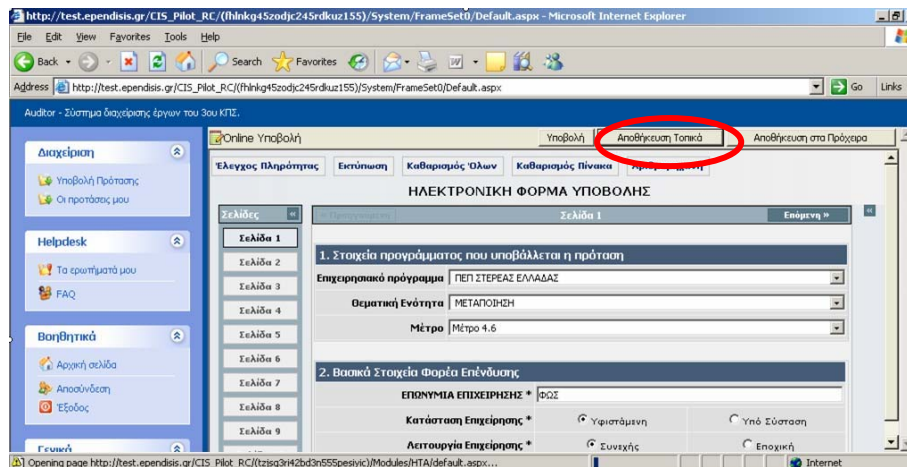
http://test.ependisis.gr/CIS_Pilot_RC/(fhlnkg45zodjc245rdkuz155)/System/FrameSet0/Default.aspx - Microsoft Internet Explorer

File Edit View Favorites Tools Help

Back Search Favorites

Address http://test.ependisis.gr/CIS_Pilot_RC/(fhlnkg45zodjc245rdkuz155)/System/FrameSet0/Default.aspx Go Links

Auditor - Σύστημα διαχείρισης έργων του 3ου ΚΠΣ.

Διαχείριση
Υποβολή Πρότασης
Οι προτάσεις μου

Helpdesk
Τα ερωτήματά μου
FAQ

Βοηθητικά
Αρχική σελίδα
Αποσύνδεση
Έξοδος

Γενικά

Online Υποβολή

Υποβολή Αποθήκευση Τοπικά Αποθήκευση στα Πρόχειρα

Έλεγχος Πληρότητας Εκτύπωση Καθαρισμός Όλων Καθαρισμός Πίνακα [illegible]

ΗΛΕΚΤΡΟΝΙΚΗ ΦΟΡΜΑ ΥΠΟΒΟΛΗΣ

Σελίδες
Σελίδα 1
Σελίδα 2
Σελίδα 3
Σελίδα 4
Σελίδα 5
Σελίδα 6
Σελίδα 7
Σελίδα 8
Σελίδα 9

« Προηγούμενη Σελίδα 1 Επόμενη »

1. Στοιχεία προγράμματος που υποβάλλεται η πρόταση

Επιχειρησιακό πρόγραμμα ΠΕΠ ΣΤΕΡΕΑΣ ΕΛΛΑΔΑΣ
Θεματική Ενότητα ΜΕΤΑΠΟΙΗΣΗ
Μέτρο Μέτρο 4.6

2. Βασικά Στοιχεία Φορέα Επένδυσης

ΕΠΩΝΥΜΙΑ ΕΠΙΧΕΙΡΗΣΗΣ * ΦΩΣ
Κατάσταση Επιχείρησης * Υφιστάμενη Υπό Σύσταση
Λειτουργία Επιχείρησης * Συνεχής Εποχική

Opening page http://test.ependisis.gr/CIS_Pilot_RC/(tzjsq3ri42bd3n555pesiyic)/Modules/HTA/default.aspx...
Internet